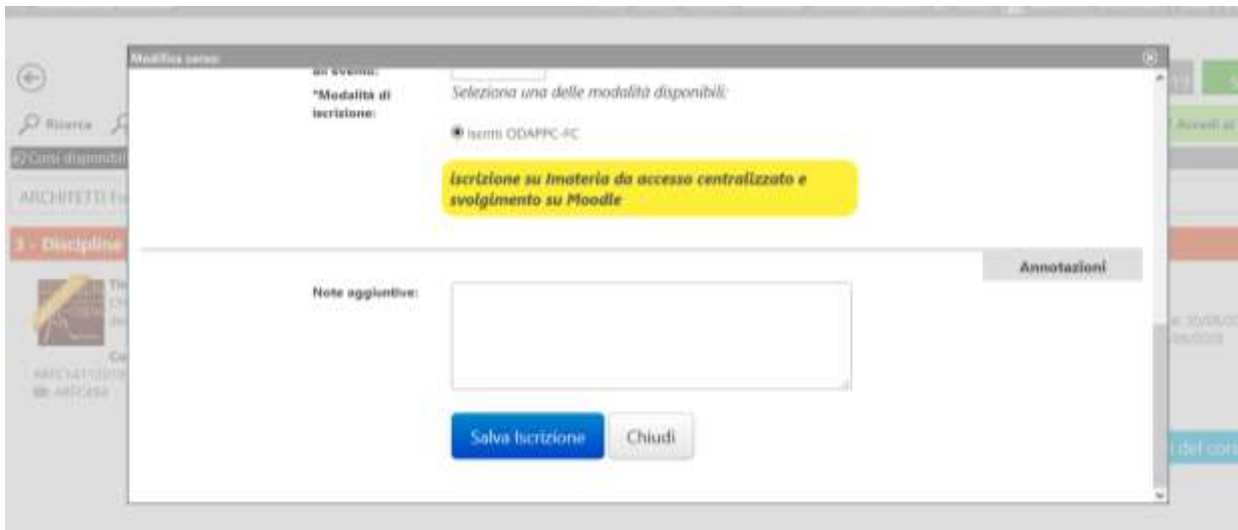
Modifica corso

*Modalità di iscrizione:

Seleziona una delle modalità disponibili:

Iscritti ODAPPC-FC

Iscrizione su Imateria da accesso centralizzato e svolgimento su Moodle

Annotazioni

Note aggiuntive:

Salva Iscrizione

Chiudi

Ricerca

Corsi disponibili

ARCHITETTI

3 - Discipline

Accedi al

del cor